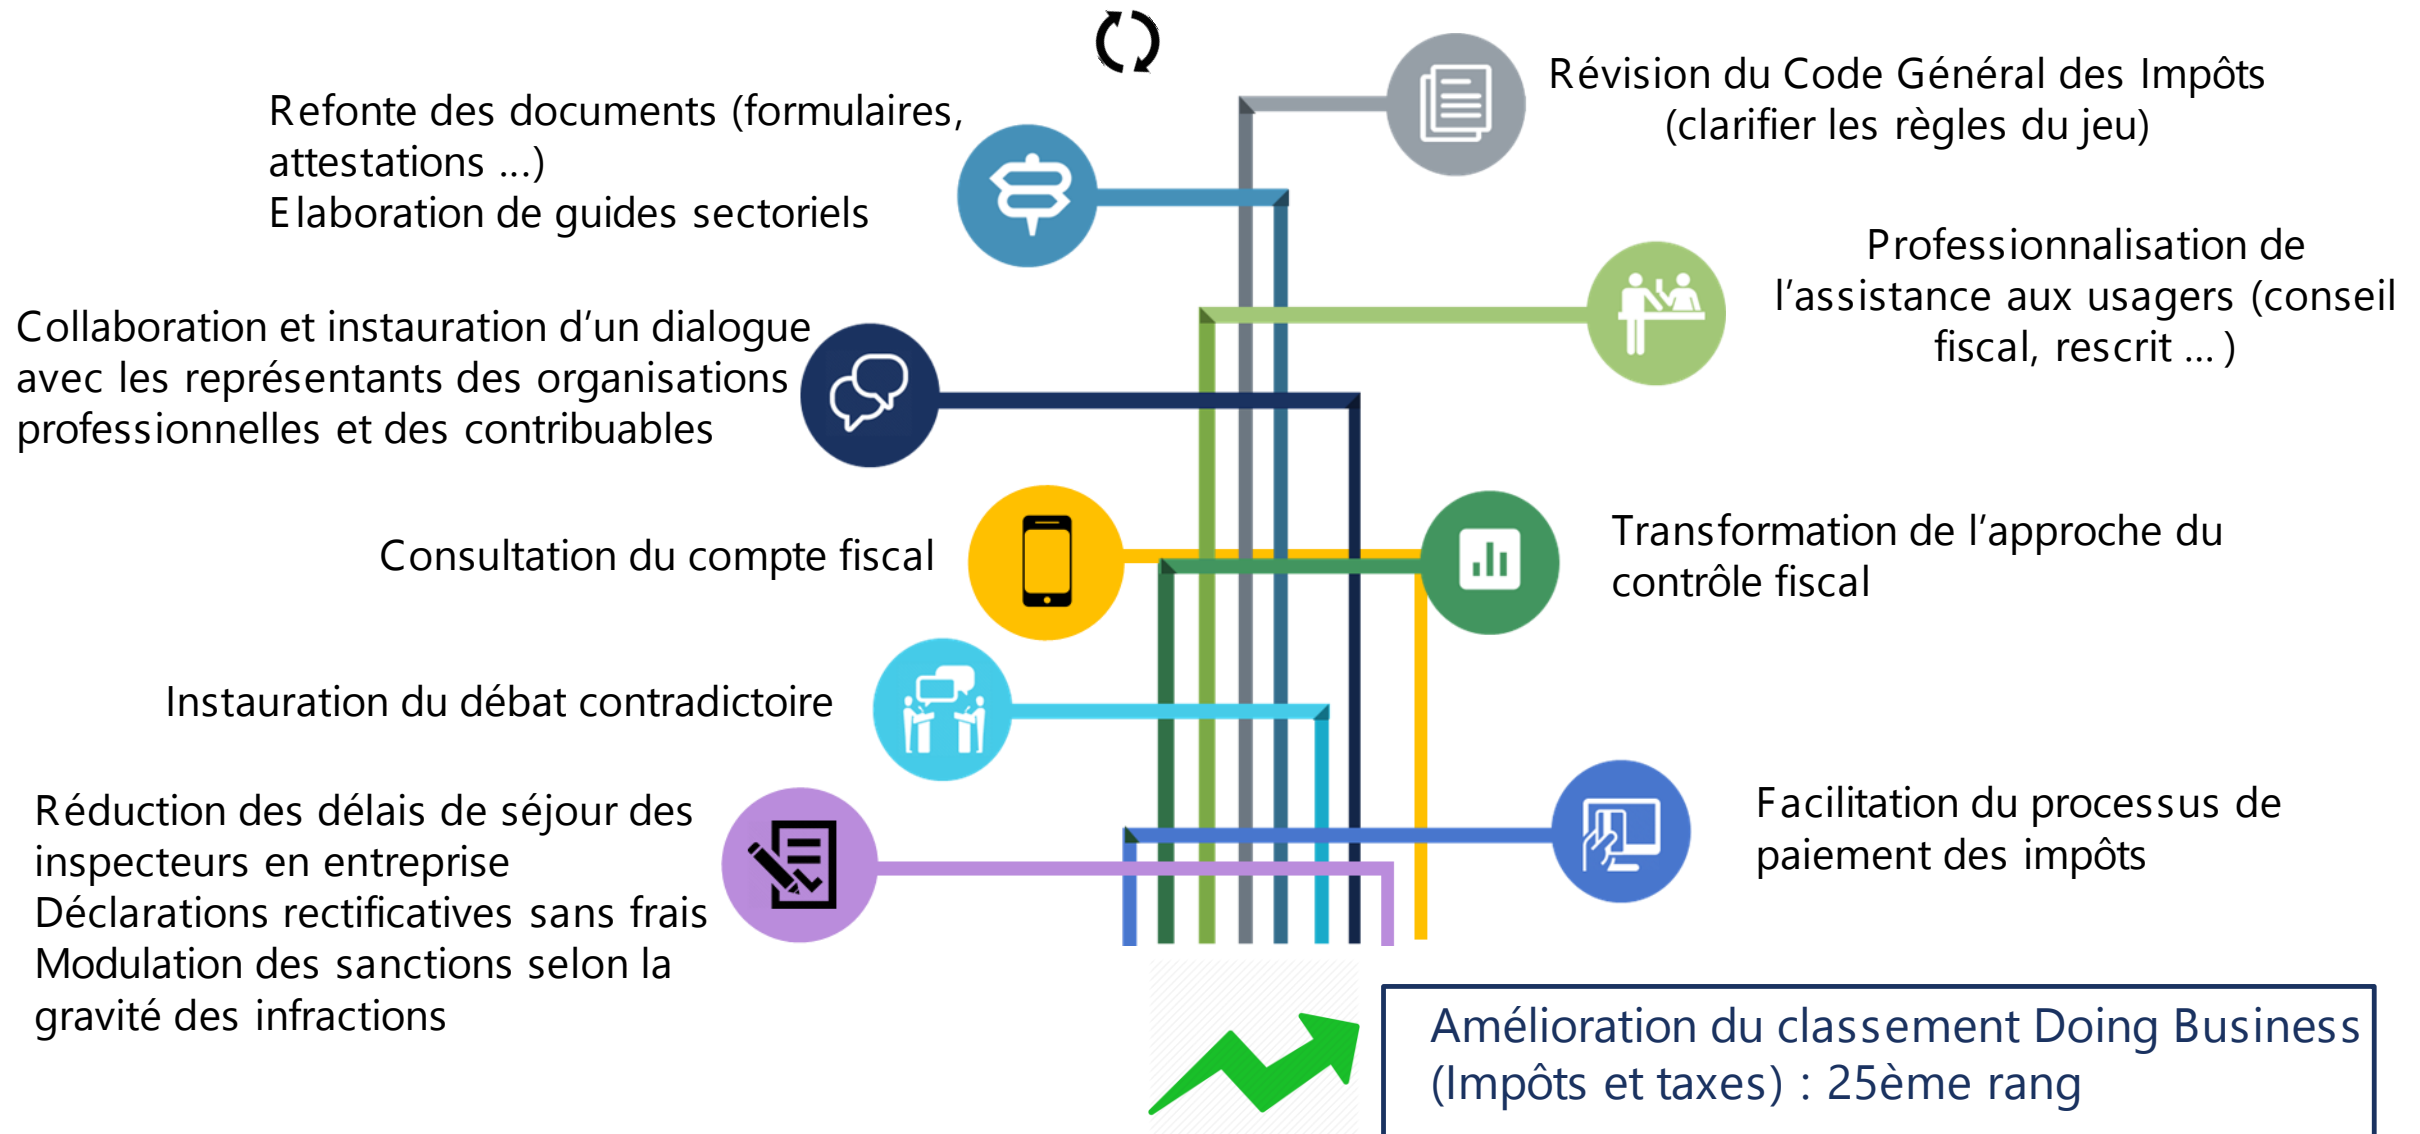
Refonte des documents (formulaires, attestations ...)
Elaboration de guides sectoriels

Révision du Code Général des Impôts (clarifier les règles du jeu)

Professionnalisation de l'assistance aux usagers (conseil fiscal, rescrit ... )

Collaboration et instauration d'un dialogue avec les représentants des organisations professionnelles et des contribuables

Consultation du compte fiscal

Transformation de l'approche du contrôle fiscal

Instauration du débat contradictoire

Réduction des délais de séjour des inspecteurs en entreprise
Déclarations rectificatives sans frais
Modulation des sanctions selon la gravité des infractions

Facilitation du processus de paiement des impôts

Amélioration du classement Doing Business (Impôts et taxes) : 25ème rang